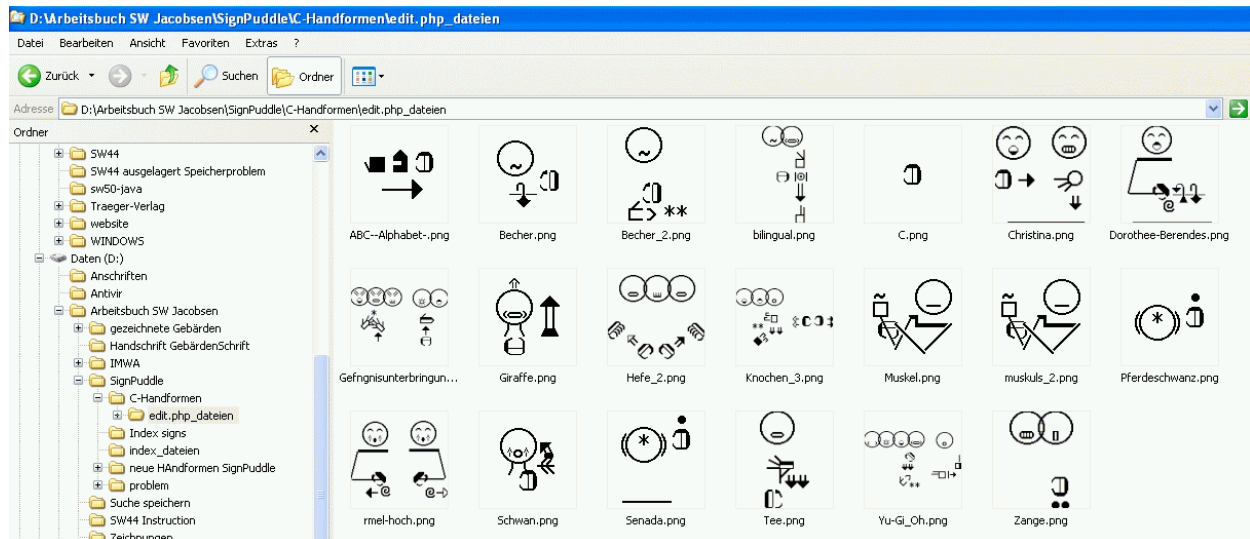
D:\Arbeitsbuch SW Jacobsen\SignPuddle\C-Handformen\edit.php_dateien

Datei Bearbeiten Ansicht Favoriten Extras ?

Zurück Suchen Ordner

Adresse D:\Arbeitsbuch SW Jacobsen\SignPuddle\C-Handformen\edit.php_dateien

Ordner

SW44
SW44 ausgelagert Speicherproblem
sw50-java
Traeger-Verlag
website
WINDOWS
Daten (D:)
Anschriften
Antivir
Arbeitsbuch SW Jacobsen
gezeichnete Gebärden
Handschrift GebärdenSchrift
IMWA
SignPuddle
C-Handformen
edit.php_dateien
Index signs
index_dateien
neue HAndformen SignPuddle
problem
Suche speichern
SW44 Instruction
Zeichnungen

ABC--Alphabet-.png
Becher.png
Becher_2.png
bilingual.png
C.png
Christina.png
Dorothee-Berendes.png
Gefngnisunterbringun...
Giraffe.png
Hefe_2.png
Knochen_3.png
Muskel.png
muskuls_2.png
Pferdeschwanz.png
rmel-hoch.png
Schwan.png
Senada.png
Tee.png
Yu-Gi_Oh.png
Zange.png